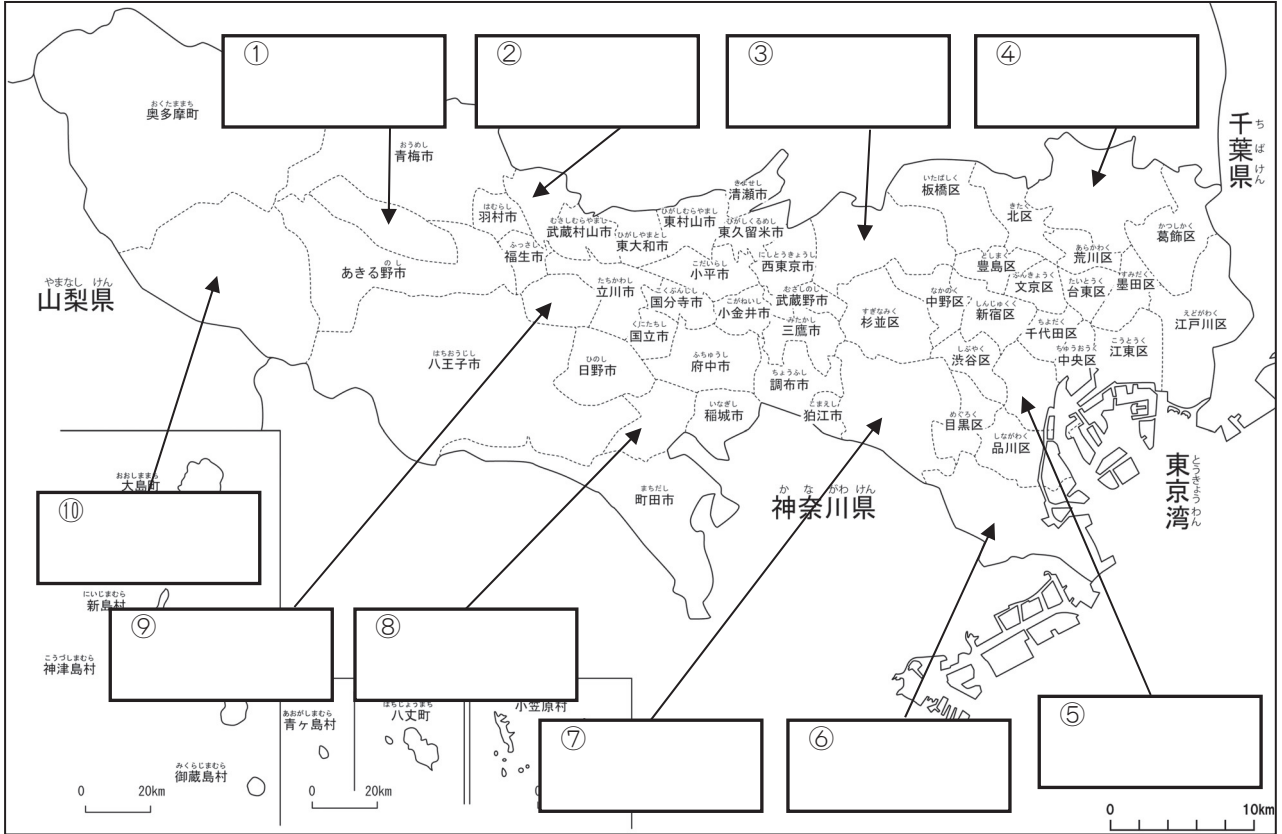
①
②
③
④
おくたままち 奥多摩町
おうめし 青梅市
きよせし 清瀬市
はむらし 羽村市
むさしむらやまし 武蔵村山市
ひがしむらやまし 東村山市
ひがしやまとし 東大和市
ひがしくるめし 東久留米市
いたばしく 板橋区
きたく 北区
かつしかく 葛飾区
あらかわく 荒川区
ふっさし 福生市
あきる野市
こだいらし 小平市
にしとうきょうし 西東京市
としまく 豊島区
ぶんきょうく 文京区
たいとうく 台東区
すみだく 墨田区
やまなしけん 山梨県
たちかわし 立川市
こくぶんじし 国分寺市
こがねいし 小金井市
むさしのし 武蔵野市
すぎなみく 杉並区
なかのく 中野区
しんじゅくく 新宿区
えどがわく 江戸川区
くにたちし 国立市
みたかし 三鷹市
ちよだく 千代田区
こうとうく 江東区
はちおうじし 八王子市
ひのし 日野市
ふちゅうし 府中市
ちょうふし 調布市
しぶやく 渋谷区
ちゅうおうく 中央区
いなぎし 稲城市
こまえし 狛江市
めぐろく 目黒区
しながわく 品川区
千葉県 ちばけん
東京湾 とうきょうわん
おおしままち 大島町
⑩
まちだし 町田市
かながわけん 神奈川県
にいじまむら 新島村
⑨
⑧
こうづしまむら 神津島村
あおがしまむら 青ヶ島村
はちじょうまち 八丈町
小笠原村
⑦
⑥
⑤
みくらじまむら 御蔵島村
0 20km
0 20km
0 10km